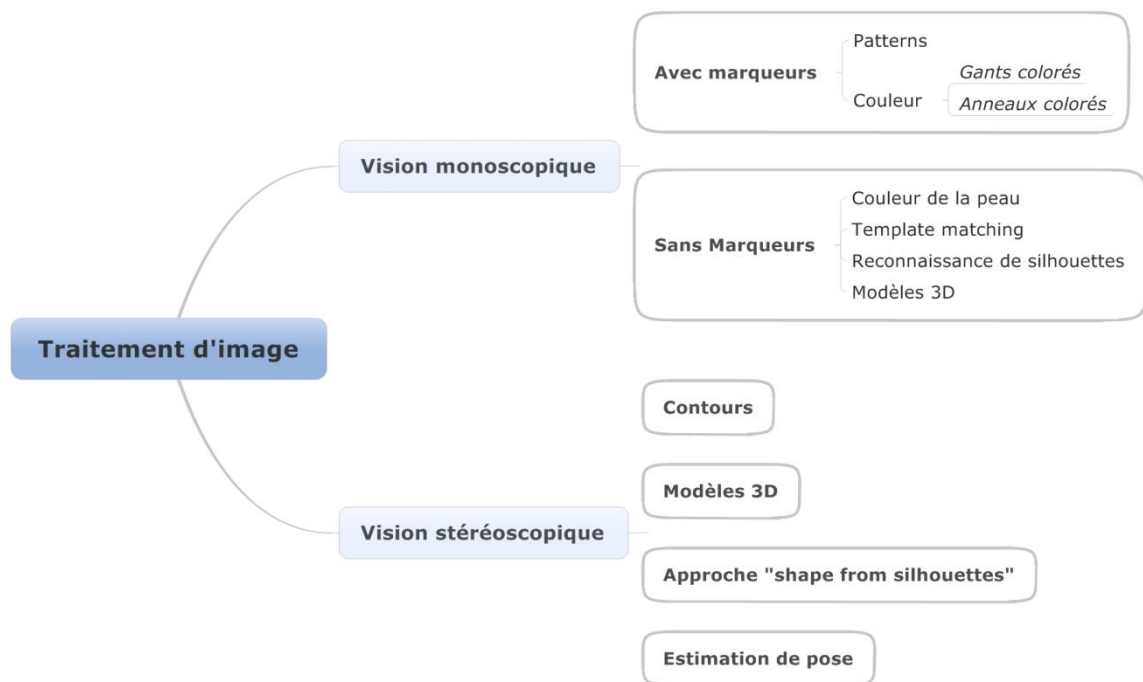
Traitement d'image

Vision monoscopique

Avec marqueurs

Patterns

Couleur

Gants colorés

Anneaux colorés

Sans Marqueurs

Couleur de la peau

Template matching

Reconnaissance de silhouettes

Modèles 3D

Vision stéréoscopique

Contours

Modèles 3D

Approche "shape from silhouettes"

Estimation de pose